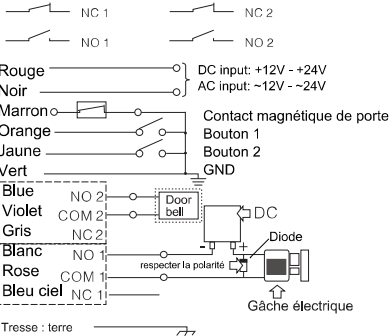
NC 1
NC 2
NO 1
NO 2
Rouge
Noir
DC input: +12V - +24V
AC input: ~12V - ~24V
Marron
Contact magnétique de porte
Orange
Bouton 1
Jaune
Bouton 2
Vert
GND
Blue
NO 2
Violet
COM 2
Door bell
DC
Gris
NC 2
Blanc
NO 1
Diode
Rose
COM 1
respecter la polarité
Bleu ciel
NC 1
Gâche électrique
Tresse : terre